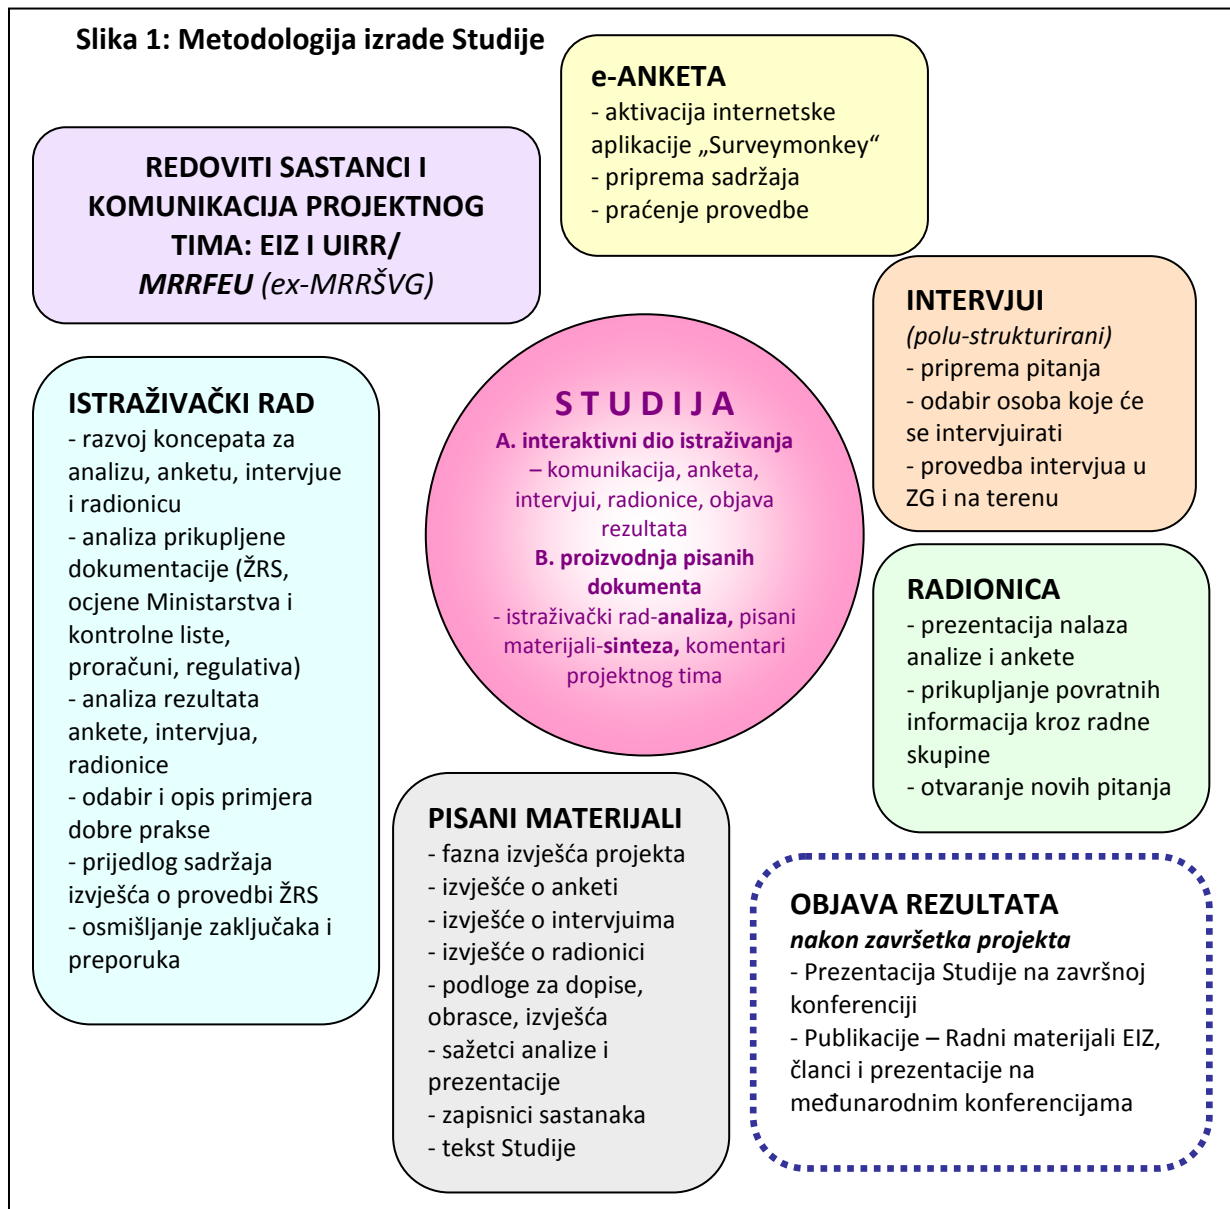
Slika 1: Metodologija izrade Studije

e-ANKETA
- aktivacija internetske aplikacije „Surveymonkey“
- priprema sadržaja
- praćenje provedbe

REDOVITI SASTANCI I KOMUNIKACIJA PROJEKTNOG TIMA: EIZ I UIRR/ *MRRFEU* (ex-MRRŠVG)

INTERVJUI
(polu-strukturirani)
- priprema pitanja
- odabir osoba koje će se intervjuirati
- provedba intervjua u ZG i na terenu

ISTRAŽIVAČKI RAD
- razvoj koncepata za analizu, anketu, intervjue i radionicu
- analiza prikupljene dokumentacije (ŽRS, ocjene Ministarstva i kontrolne liste, proračuni, regulativa)
- analiza rezultata ankete, intervjua, radionice
- odabir i opis primjera dobre prakse
- prijedlog sadržaja izvješća o provedbi ŽRS
- osmišljanje zaključaka i preporuka

STUDIJA
A. interaktivni dio istraživanja – komunikacija, anketa, intervjui, radionice, objava rezultata
B. proizvodnja pisanih dokumenta
- istraživački rad-analiza, pisani materijali-sinteza, komentari projektnog tima

RADIONICA
- prezentacija nalaza analize i ankete
- prikupljanje povratnih informacija kroz radne skupine
- otvaranje novih pitanja

PISANI MATERIJALI
- fazna izvješća projekta
- izvješće o anketi
- izvješće o intervjuima
- izvješće o radionici
- podloge za dopise, obrasce, izvješća
- sažetci analize i prezentacije
- zapisnici sastanaka
- tekst Studije

OBJAVA REZULTATA
nakon završetka projekta
- Prezentacija Studije na završnoj konferenciji
- Publikacije – Radni materijali EIZ, članci i prezentacije na međunarodnim konferencijama